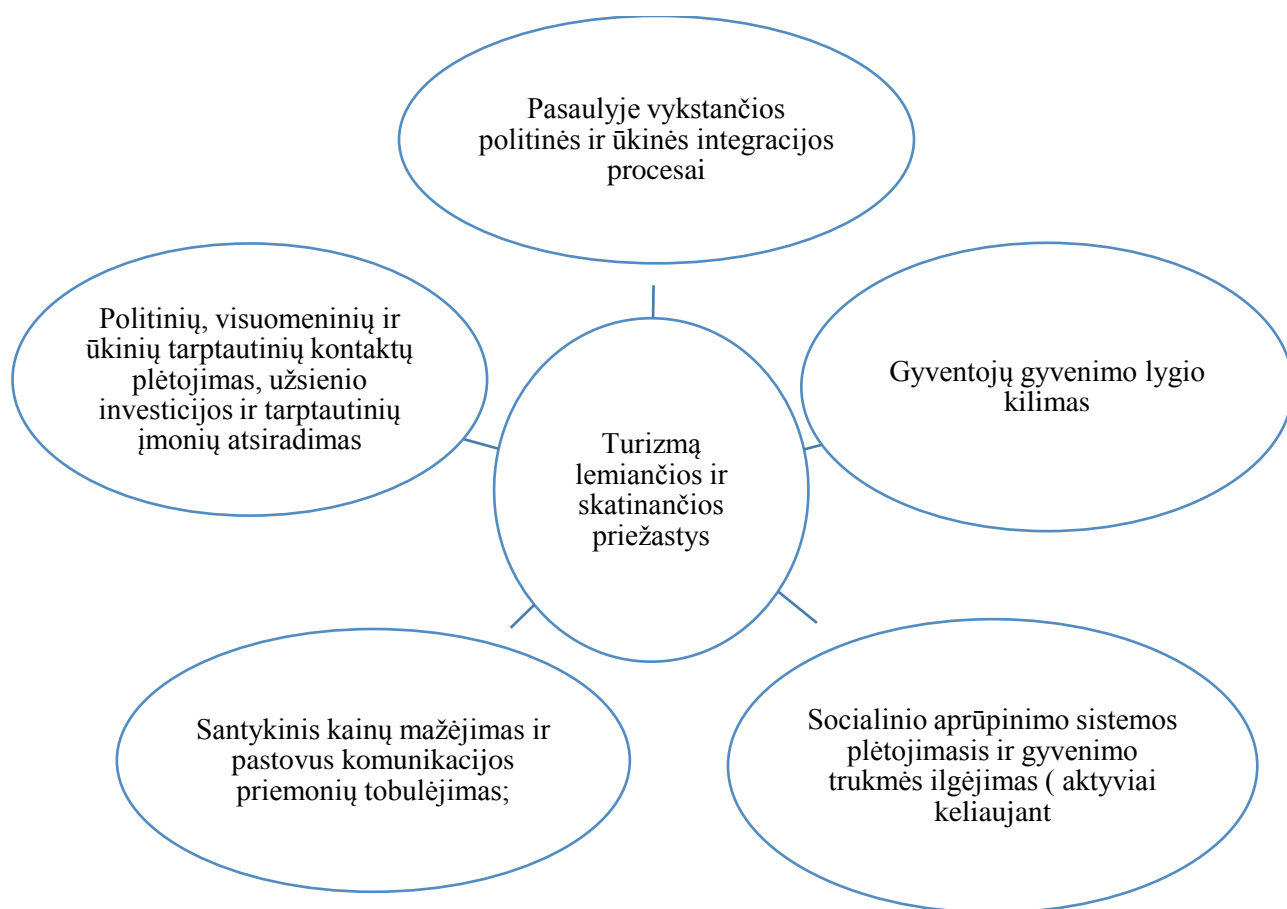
Pasaulyje vykstančios politinės ir ūkinės integracijos procesai

Politinių, visuomeninių ir ūkinių tarptautinių kontaktų plėtojimas, užsienio investicijos ir tarptautinių įmonių atsiradimas

Turizmą lemiančios ir skatinančios priežastys

Gyventojų gyvenimo lygio kilimas

Santykinis kainų mažėjimas ir pastovus komunikacijos priemonių tobulėjimas;

Socialinio aprūpinimo sistemos plėtojimasis ir gyvenimo trukmės ilgėjimas ( aktyviai keliaujant